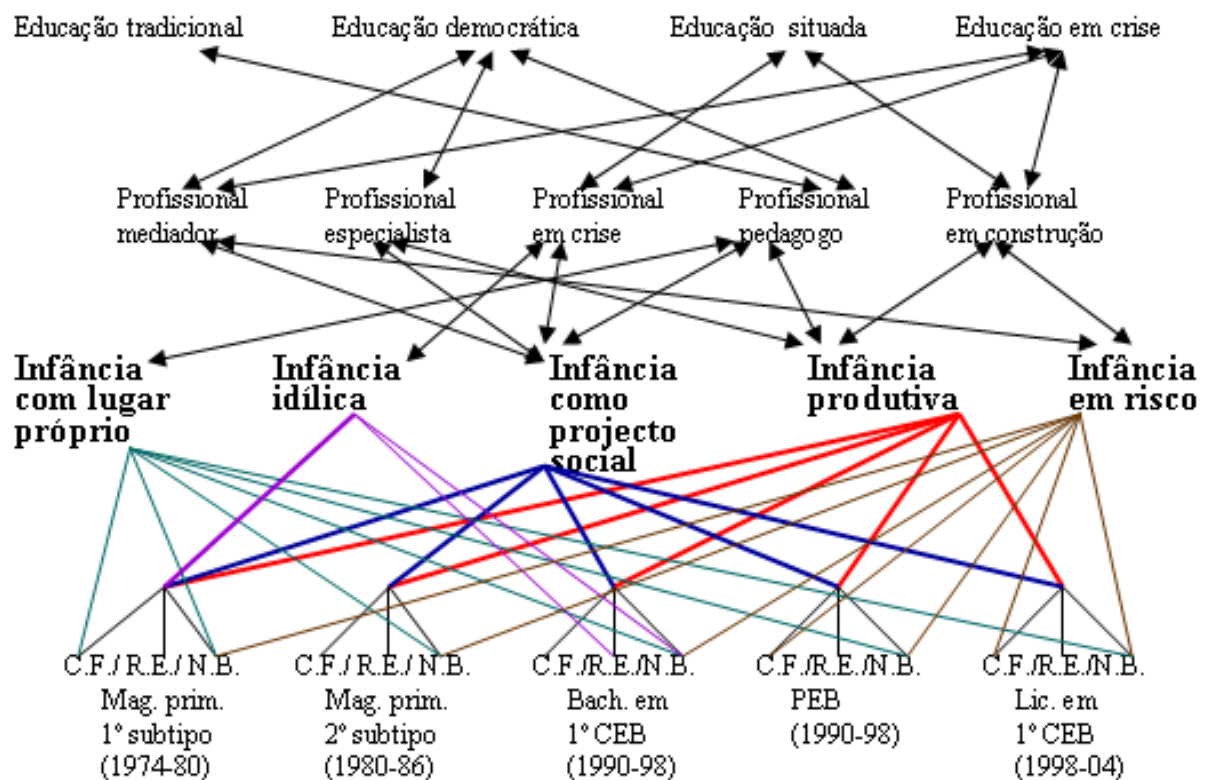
Educação tradicional Educação democrática Educação situada Educação em crise

Profissional mediador Profissional especialista Profissional em crise Profissional pedagogo Profissional em construção

Infância com lugar próprio Infância idílica Infância como projecto social Infância produtiva Infância em risco

C.F./ R.E./ N.B. Mag. prim. 1º subtipo (1974-80)

C.F./ R.E./ N.B. Mag. prim. 2º subtipo (1980-86)

C.F./R.E./N.B. Bach. em 1º CEB (1990-98)

C.F./R.E./N.B. PEB (1990-98)

C.F./R.E./N.B. Lic. em 1º CEB (1998-04)